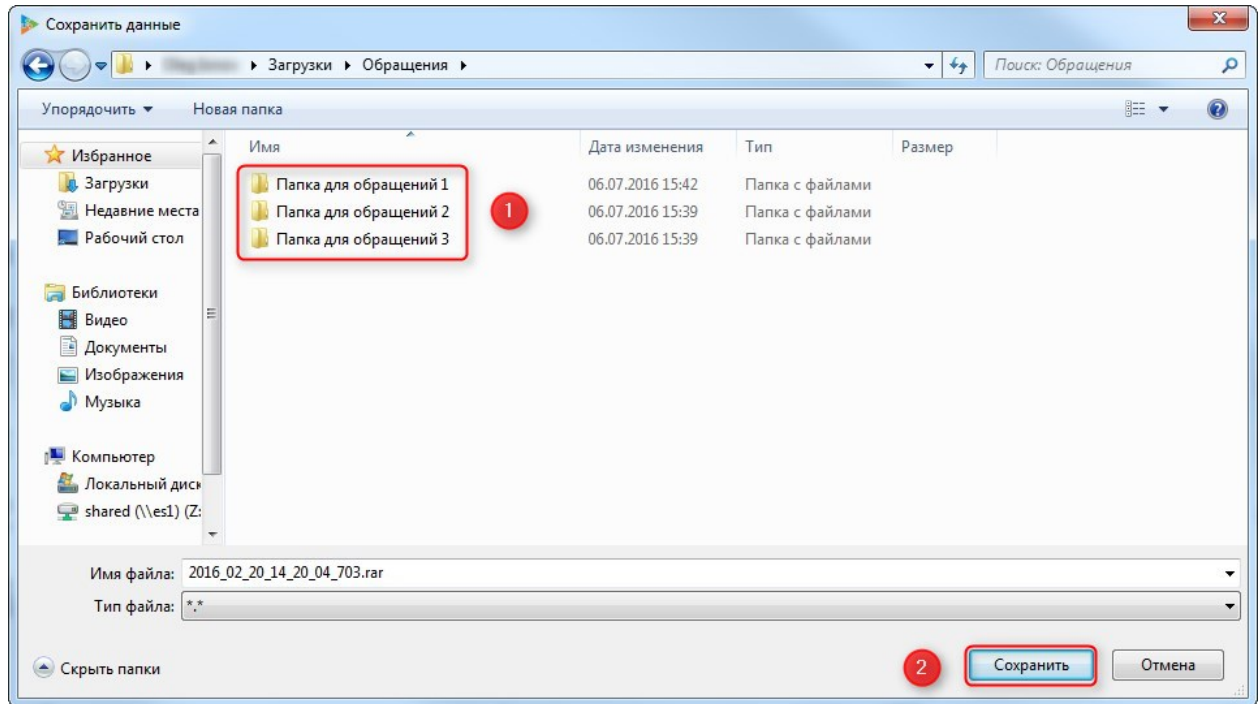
Сохранить данные

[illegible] ▸ Загрузки ▸ Обращения ▸

Поиск: Обращения

Упорядочить ▾ Новая папка

Избранное
Загрузки
Недавние места
Рабочий стол

Библиотеки
Видео
Документы
Изображения
Музыка

Компьютер
Локальный диск
shared (\\es1) (Z:

| Имя | Дата изменения | Тип | Размер |
|---|---|---|---|
| Папка для обращений 1 | 06.07.2016 15:42 | Папка с файлами | |
| Папка для обращений 2 | 06.07.2016 15:39 | Папка с файлами | |
| Папка для обращений 3 | 06.07.2016 15:39 | Папка с файлами | |

1

Имя файла: 2016_02_20_14_20_04_703.rar
Тип файла: *.*

Скрыть папки

2

Сохранить

Отмена